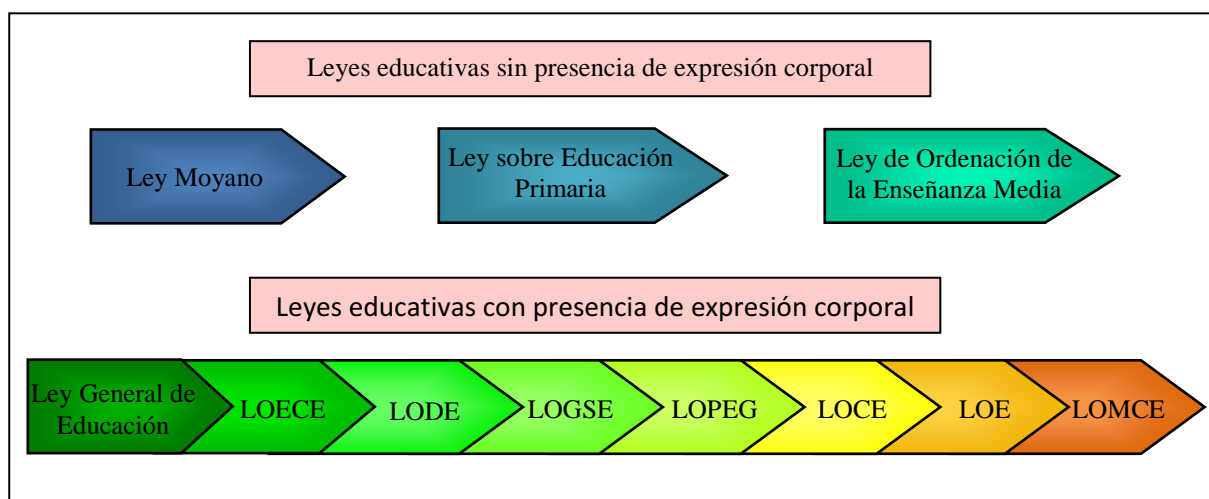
Leyes educativas sin presencia de expresión corporal

Ley Moyano

Ley sobre Educación Primaria

Ley de Ordenación de la Enseñanza Media

Leyes educativas con presencia de expresión corporal

Ley General de Educación

LOECE

LODE

LOGSE

LOPEG

LOCE

LOE

LOMCE